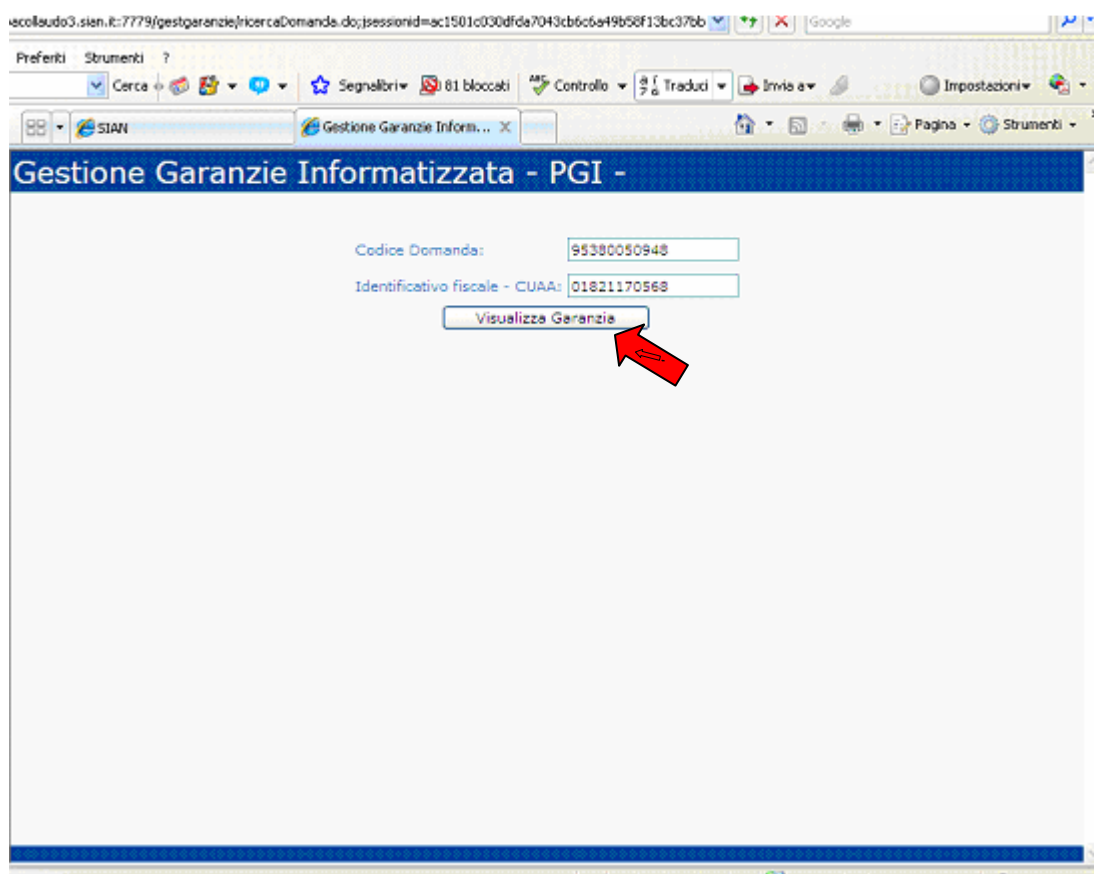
aecollaudo3.sian.it:7779/gestgaranzie/ricercaDomanda.do;jsessionid=ac1501c030dfda7043cb6c6a49b58f13bc37bb

Google

Preferiti Strumenti ?

Cerca

Segnalibri

81 bloccati

Controllo

Traduci

Invia a

Impostazioni

SIAN

Gestione Garanzie Inform...

Pagina

Strumenti

Gestione Garanzie Informatizzata - PGI -

Codice Domanda: 95380050948

Identificativo fiscale - CUAA: 01821170568

Visualizza Garanzia